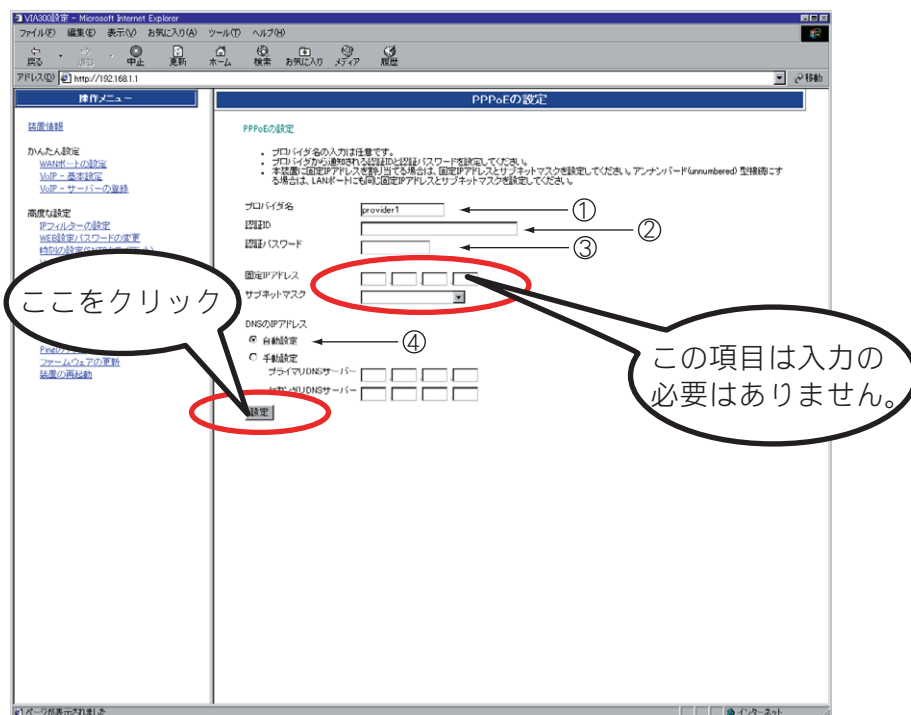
VIA300設定 - Microsoft Internet Explorer

ファイル(F) 編集(E) 表示(V) お気に入り(A) ツール(T) ヘルプ(H)

戻る 進む 中止 更新 ホーム 検索 お気に入り メディア 履歴

アドレス(D) http://192.168.1.1

移動

操作メニュー

装置情報

かんたん設定
WANポートの設定
VoIP - 基本設定
VoIP - サーバーの登録

高度な設定
IPフィルターの設定
WEB設定パスワードの変更
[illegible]

Ping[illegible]
ファームウェアの更新
装置の再起動

ここをクリック

PPPoEの設定

PPPoEの設定

・プロバイダ名の入力は任意です。
・プロバイダから通知される認証IDと認証パスワードを設定してください。
・本装置に固定IPアドレスを割り当てる場合は、固定IPアドレスとサブネットマスクを設定してください。アンナンバード(unnumbered)型接続にする場合は、LANポートにも同じ固定IPアドレスとサブネットマスクを設定してください。

プロバイダ名 provider1 ①
認証ID ②
認証パスワード ③

固定IPアドレス
サブネットマスク

この項目は入力の必要はありません。

DNSのIPアドレス
自動設定 ④
手動設定
プライマリDNSサーバー
セカンダリDNSサーバー

設定

ページが表示されました

インターネット